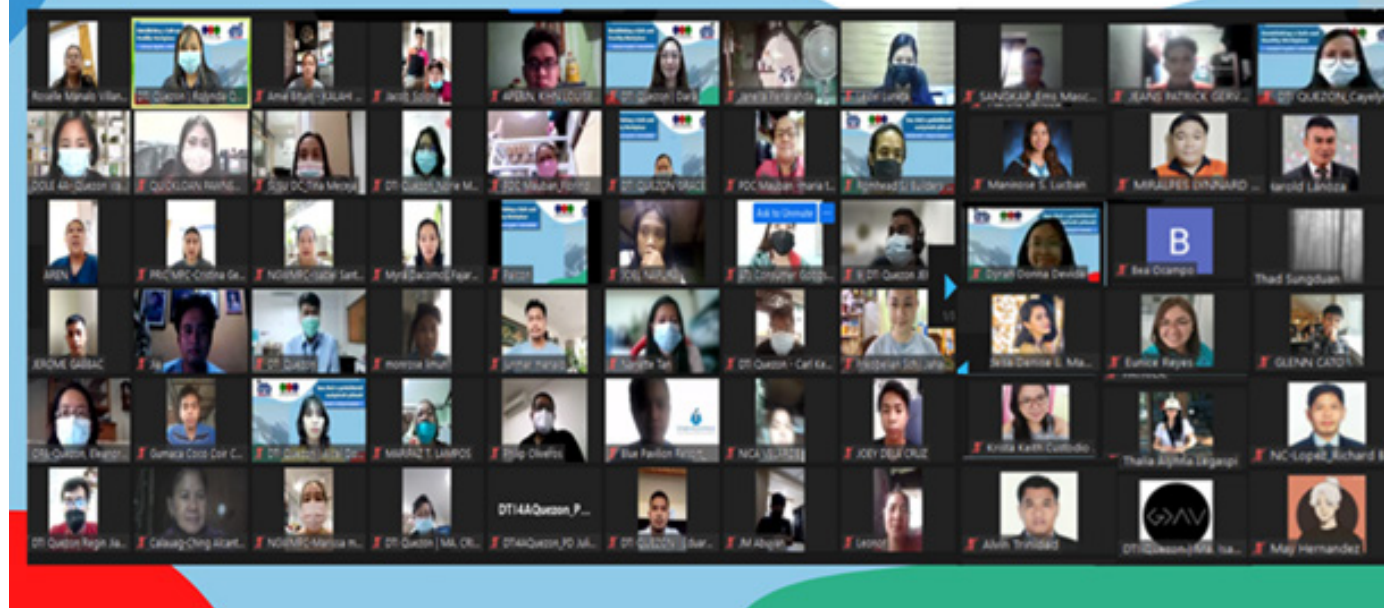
Rosalie Manalo Villan...
DTI Quezon | Rolinda Q...
Ana Kaye | KALAH...
Jacob Sollo...
APERN, KHN LOUSE...
DTI Quezon | Dari...
Janelle Fernandez
Leslie Lunas
SANGKAP_Elms Masc...
JEANS PATRICK GERV...
DTI QUEZON_Cayely...
DOLE 4A-Quezon ...
QUOKLDAN Mariel...
SQSU QC_Tita Merejo
DTI Quezon_Nene M...
PDC Mauban_Rona...
DTI QUEZON GRACE
PDC Mauban_maria t...
Romhead S. Builder
Marinnose S. Lucban
MIRALPES DINNARD ...
Harold Lanoza
AREN
PRC MRC-Cristina Ge...
NGWMRC-Isabel Sant...
Myra Jacomo Fajar...
Pacon
JOEL NATUA...
Ask to Unmute
DTI Quezon...
R_DTI Quezon Jer...
Dynah Donna Devido
B
Bea Ocampo
Thad Sungduan
JEROME GABBAC
DTI Quezon
monrose linun
Siniar Hanaa
Nanette Tan
DTI Quezon - Carl Ke...
Medbelah Sinijara
Stella Denise L. Ma...
Eunice Reyes
GLENN CATO
CTS-Quezon_Eleanor...
Gumaca Coco Coir C...
DTI Quezon_Jelle Dre
MARINZ T. LAMPOS
Philip Olivefos
Blue Pavilion Resort...
NICA VILLAROS
JOEY DELA CRUZ
Krisha Kaith Custodio
Thalia Alphia Legaspi
NC-Lopez_Richard B
DTI Quezon Regin Ja...
Calauag-Ching Alcant...
NGWMRC-Marissa H...
DTI Quezon | MA. CR...
DTI4AQuezon_P...
DTI4AQuezon_PD Juli...
DTI... Eduar...
JM Abujan
Leonor...
Alvin Trinidad
DTI Quezon | Ma. Isa...
Maij Hernandez